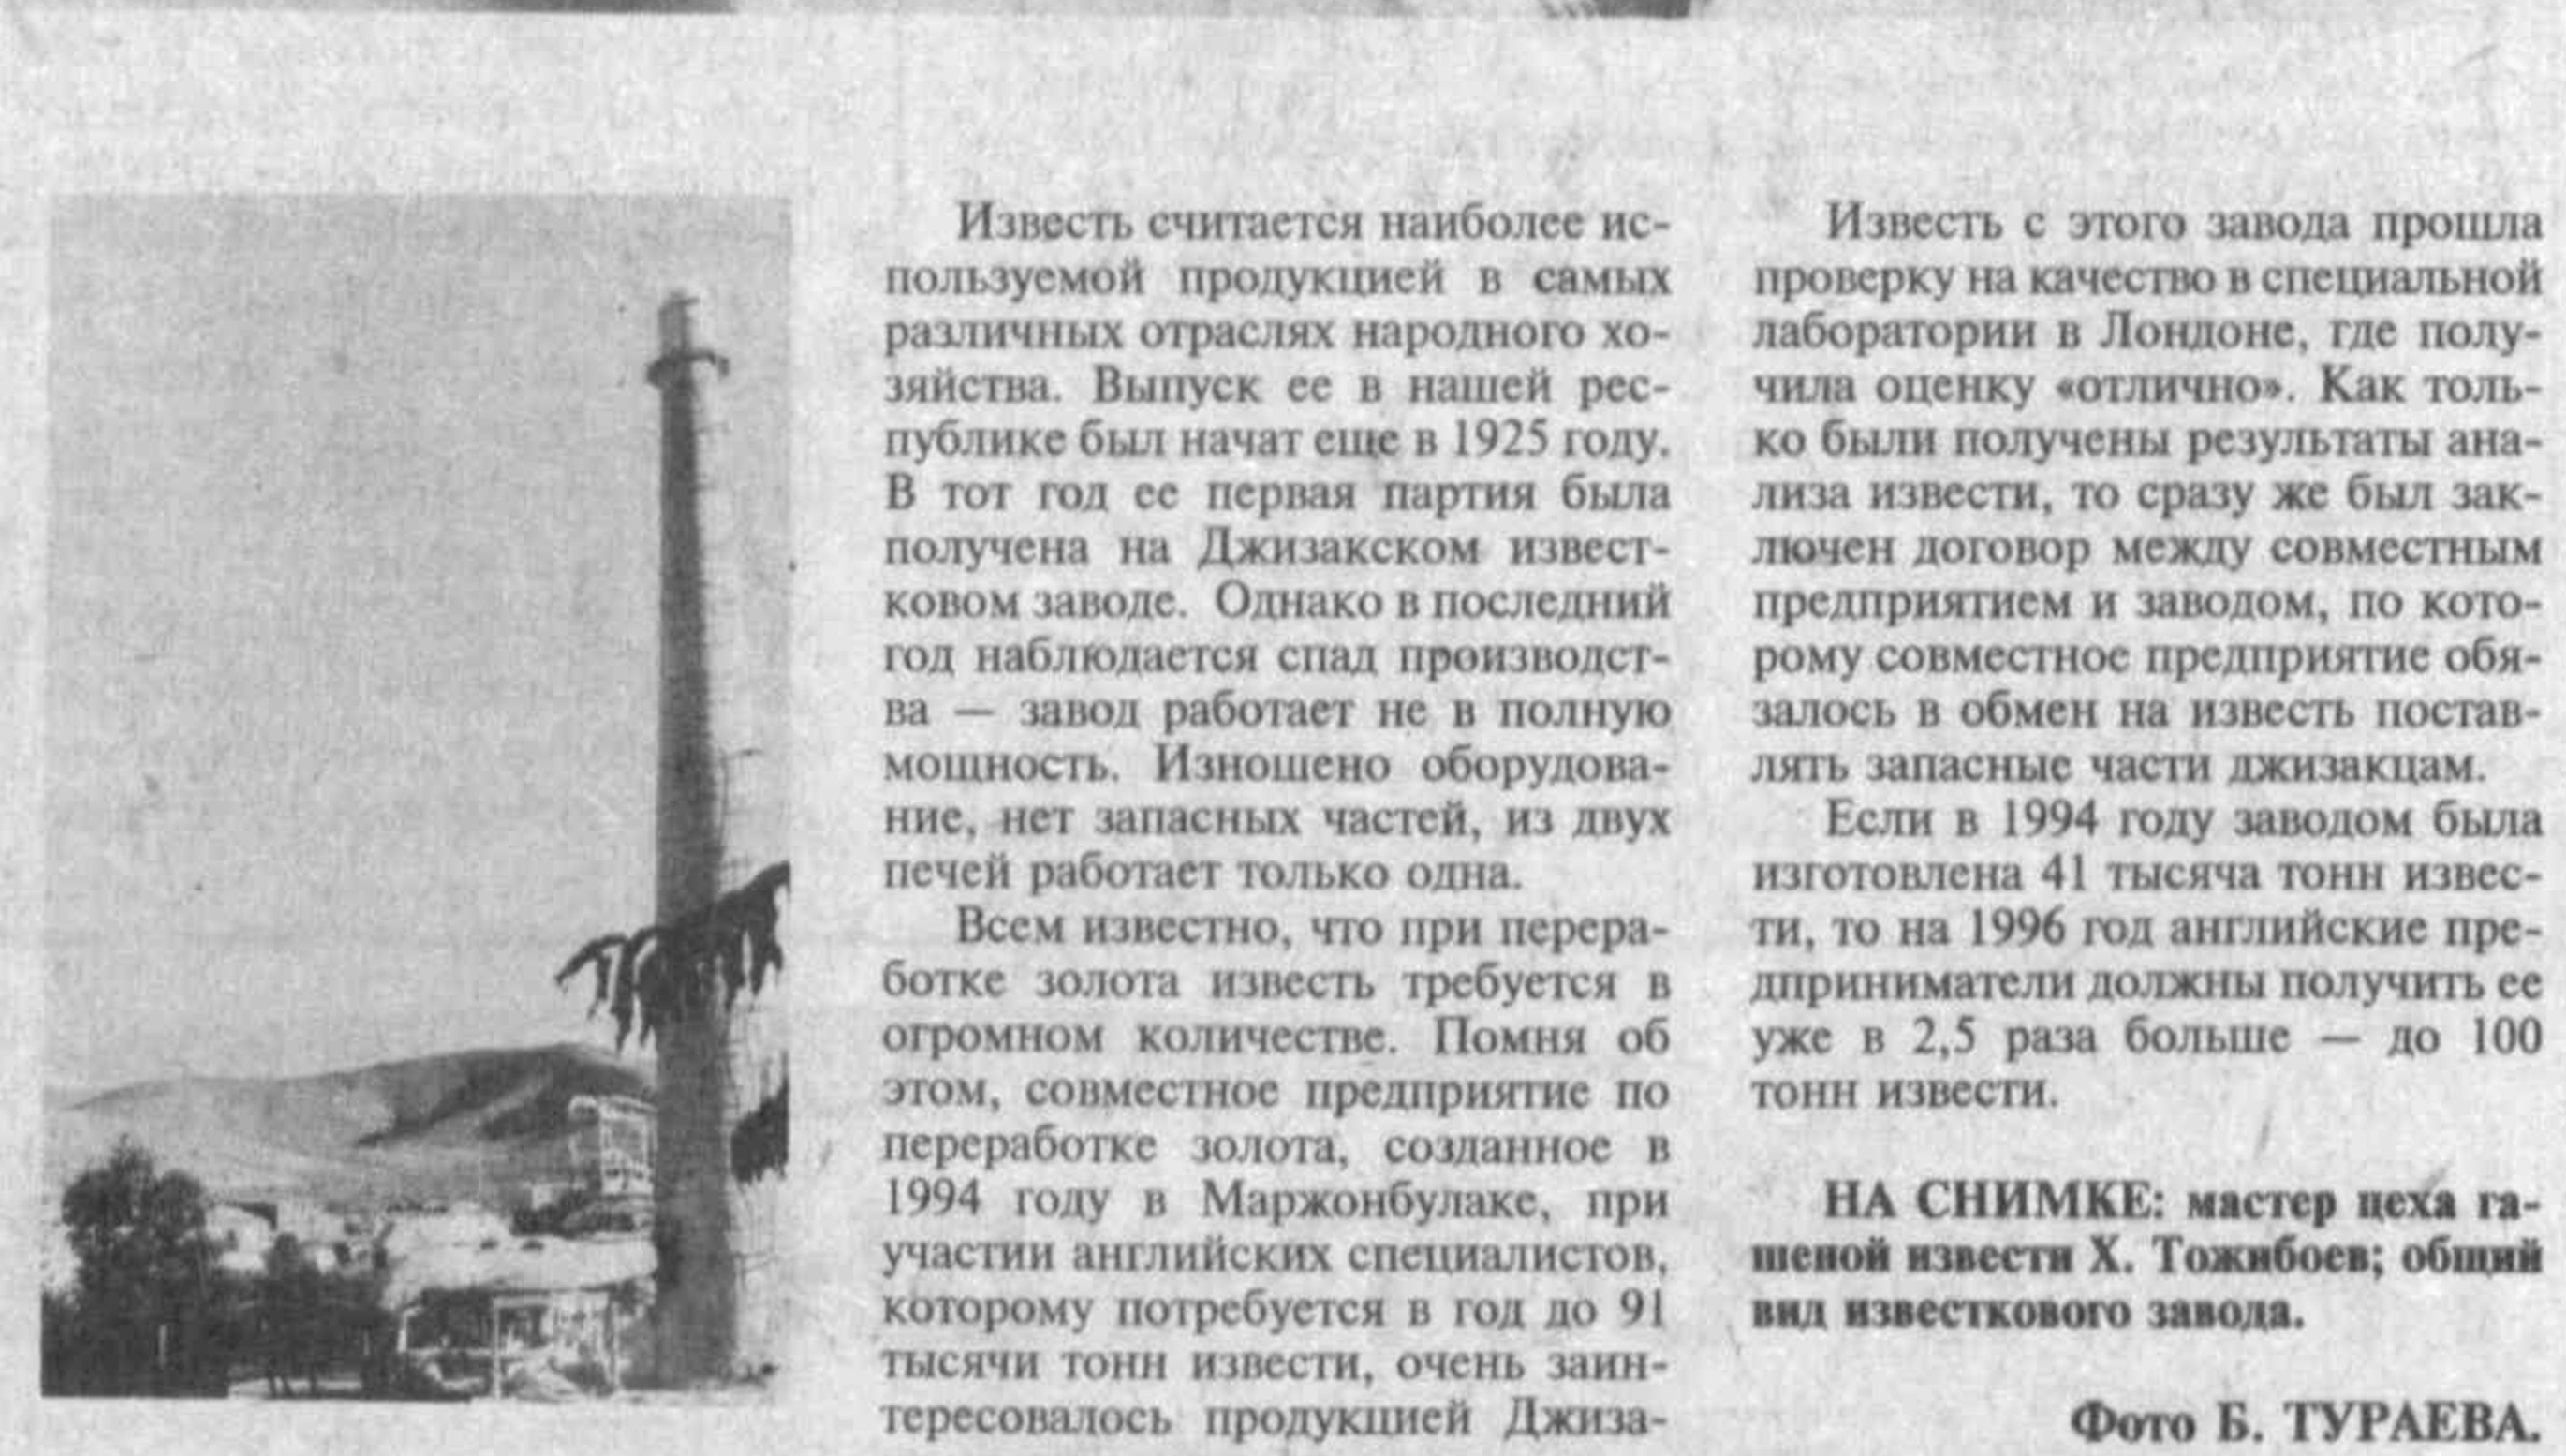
Известь считается наиболее используемой продукцией в самых различных отраслях народного хозяйства. Выпуск ее в нашей республике был начат еще в 1925 году. В тот год ее первая партия была получена на Джизакском известковом заводе. Однако в последний год наблюдается спад производства — завод работает не в полную мощность. Изношено оборудование, нет запасных частей, из двух печей работает только одна.

Всем известно, что при переработке золота известь требуется в огромном количестве. Помня об этом, совместное предприятие по переработке золота, созданное в 1994 году в Маржонбулаке, при участии английских специалистов, которому потребуется в год до 91 тысячи тонн извести, очень заинтересовалось продукцией Джиза-

Известь с этого завода прошла проверку на качество в специальной лаборатории в Лондоне, где получила оценку «отлично». Как только были получены результаты анализа извести, то сразу же был заключен договор между совместным предприятием и заводом, по которому совместное предприятие обязалось в обмен на известь поставлять запасные части джизакцам.

Если в 1994 году заводом была изготовлена 41 тысяча тонн извести, то на 1996 год английские предприниматели должны получить ее уже в 2,5 раза больше — до 100 тонн извести.

НА СНИМКЕ: мастер цеха гашеной извести Х. Тожибоев; общий вид известкового завода.

Фото Б. ТУРАЕВА.